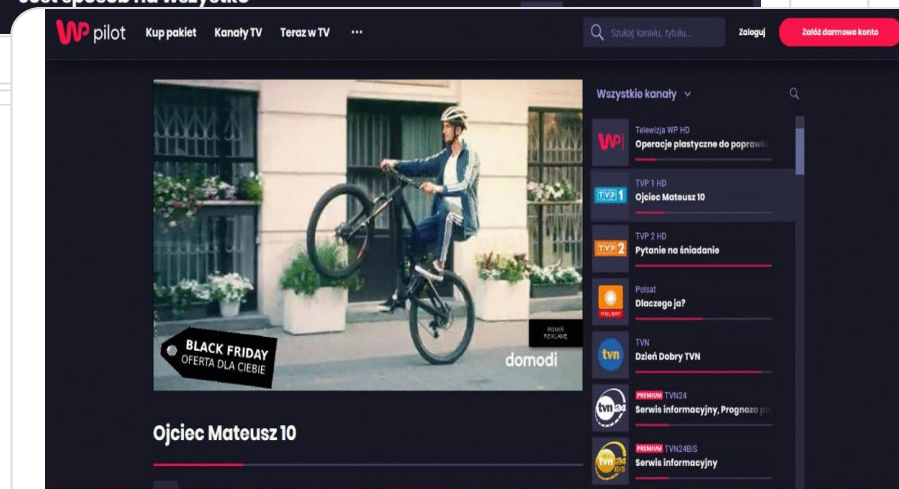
Jest sposób na wszystko

WP pilot Kup pakiet Kanały TV Teraz w TV ···

Szukaj kanału, tytułu... Zaloguj Załóż darmowe konto

BLACK FRIDAY
OFERTA DLA CIEBIE

POKAŻ REKLAMĘ

domodi

Ojciec Mateusz 10

Wszystkie kanały

Telewizja WP HD
Operacje plastyczne do poprawki

TVP 1 HD
Ojciec Mateusz 10

TVP 2 HD
Pytanie na śniadanie

Polsat
Dlaczego ja?

TVN
Dzień Dobry TVN

PREMIUM TVN24
Serwis informacyjny, Prognoza p

PREMIUM TVN24BIS
Serwis informacyjny